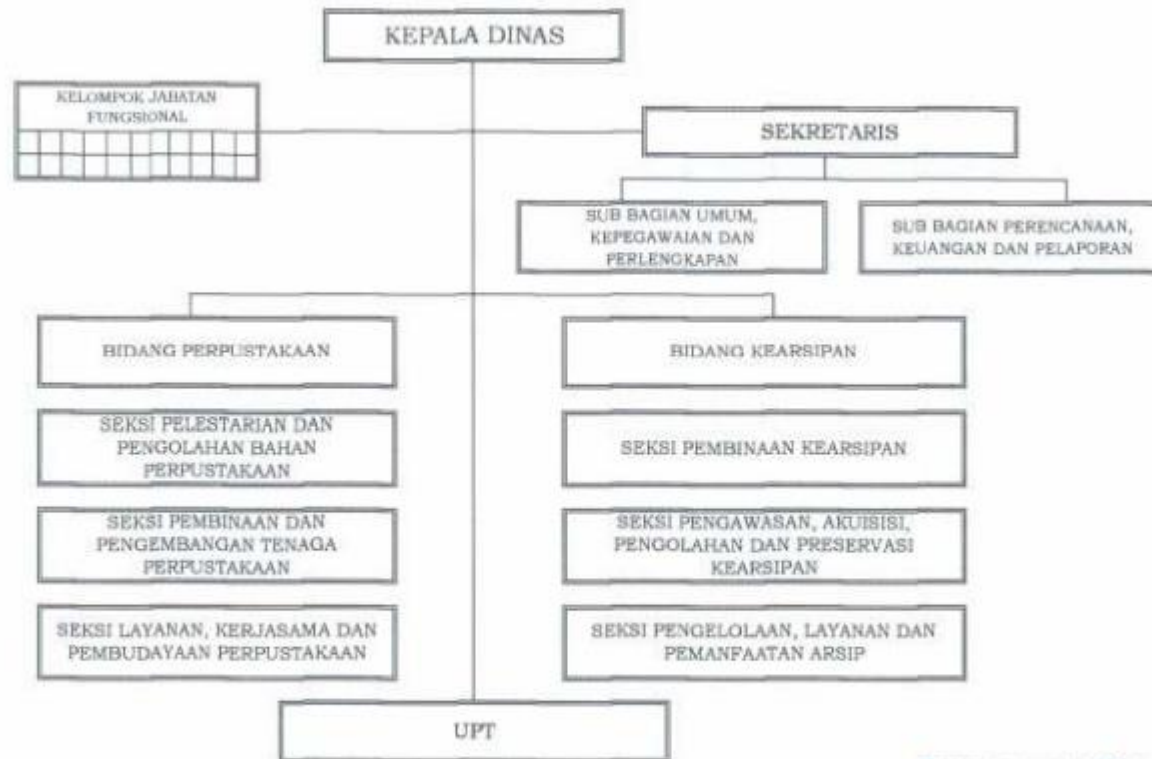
KEPALA DINAS

KELOMPOK JABATAN FUNGSIONAL

SEKRETARIS

SUB BAGIAN UMUM, KEPEGAWAIAN DAN PERLENGKAPAN

SUB BAGIAN PERENCANAAN, KEUANGAN DAN PELAPORAN

BIDANG PERPUSTAKAAN

SEKSI PELESTARIAN DAN PENGOLAHAN BAHAN PERPUSTAKAAN

SEKSI PEMBINAAN DAN PENGEMBANGAN TENAGA PERPUSTAKAAN

SEKSI LAYANAN, KERJASAMA DAN PEMBUDAYAAN PERPUSTAKAAN

BIDANG KEARSIPAN

SEKSI PEMBINAAN KEARSIPAN

SEKSI PENGAWASAN, AKUISISI, PENGOLAHAN DAN PRESERVASI KEARSIPAN

SEKSI PENGELOLAAN, LAYANAN DAN PEMANFAATAN ARSIP

UPT